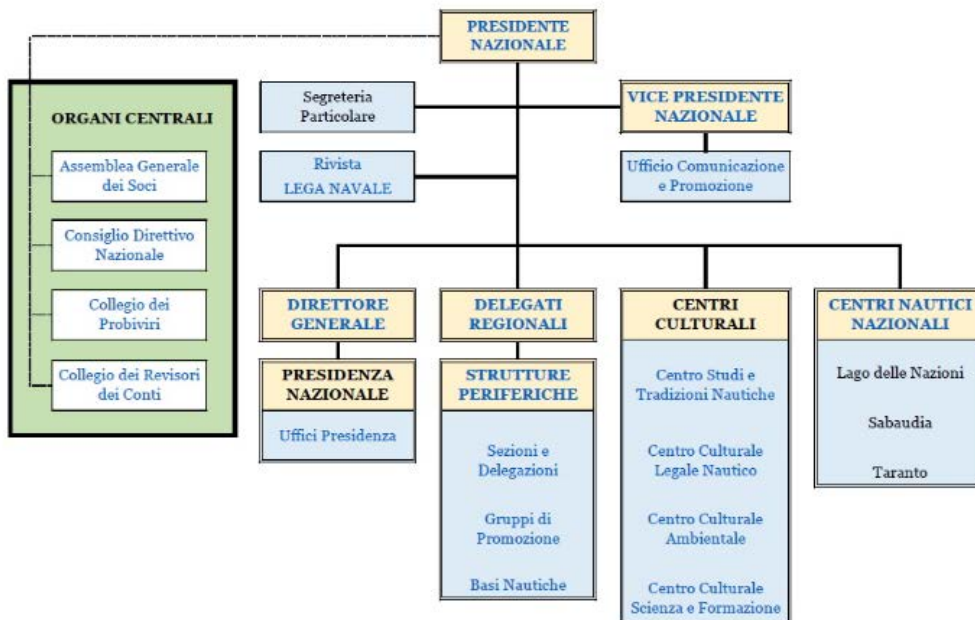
PRESIDENTE NAZIONALE

ORGANI CENTRALI

Assemblea Generale dei Soci

Consiglio Direttivo Nazionale

Collegio dei Probiviri

Collegio dei Revisori dei Conti

Segreteria Particolare

Rivista LEGA NAVALE

VICE PRESIDENTE NAZIONALE

Ufficio Comunicazione e Promozione

DIRETTORE GENERALE

PRESIDENZA NAZIONALE

Uffici Presidenza

DELEGATI REGIONALI

STRUTTURE PERIFERICHE

Sezioni e Delegazioni

Gruppi di Promozione

Basi Nautiche

CENTRI CULTURALI

Centro Studi e Tradizioni Nautiche

Centro Culturale Legale Nautico

Centro Culturale Ambientale

Centro Culturale Scienza e Formazione

CENTRI NAUTICI NAZIONALI

Lago delle Nazioni

Sabaudia

Taranto